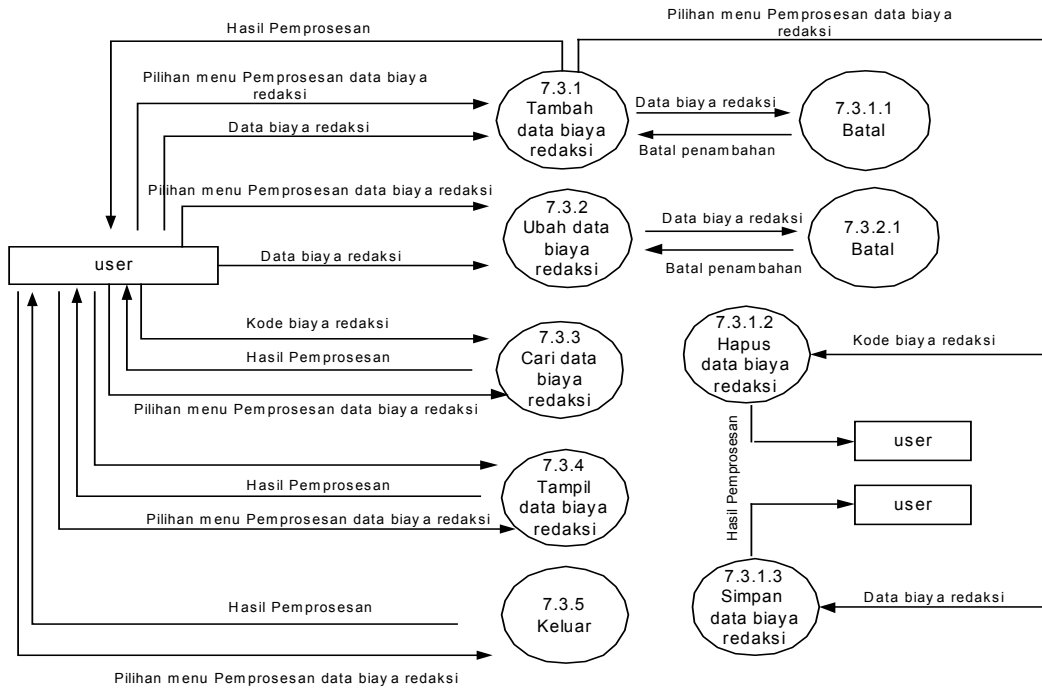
Hasil Pemprosesan

Pilihan menu Pemprosesan data biaya redaksi

Pilihan menu Pemprosesan data biaya redaksi

7.3.1 Tambah data biaya redaksi

Data biaya redaksi

7.3.1.1 Batal

Data biaya redaksi

Batal penambahan

Pilihan menu Pemprosesan data biaya redaksi

7.3.2 Ubah data biaya redaksi

Data biaya redaksi

7.3.2.1 Batal

user

Data biaya redaksi

Batal penambahan

Kode biaya redaksi

7.3.3 Cari data biaya redaksi

7.3.1.2 Hapus data biaya redaksi

Kode biaya redaksi

Hasil Pemprosesan

Pilihan menu Pemprosesan data biaya redaksi

Hasil Pemprosesan

user

7.3.4 Tampil data biaya redaksi

Hasil Pemprosesan

user

Pilihan menu Pemprosesan data biaya redaksi

Hasil Pemprosesan

7.3.5 Keluar

7.3.1.3 Simpan data biaya redaksi

Data biaya redaksi

Pilihan menu Pemprosesan data biaya redaksi